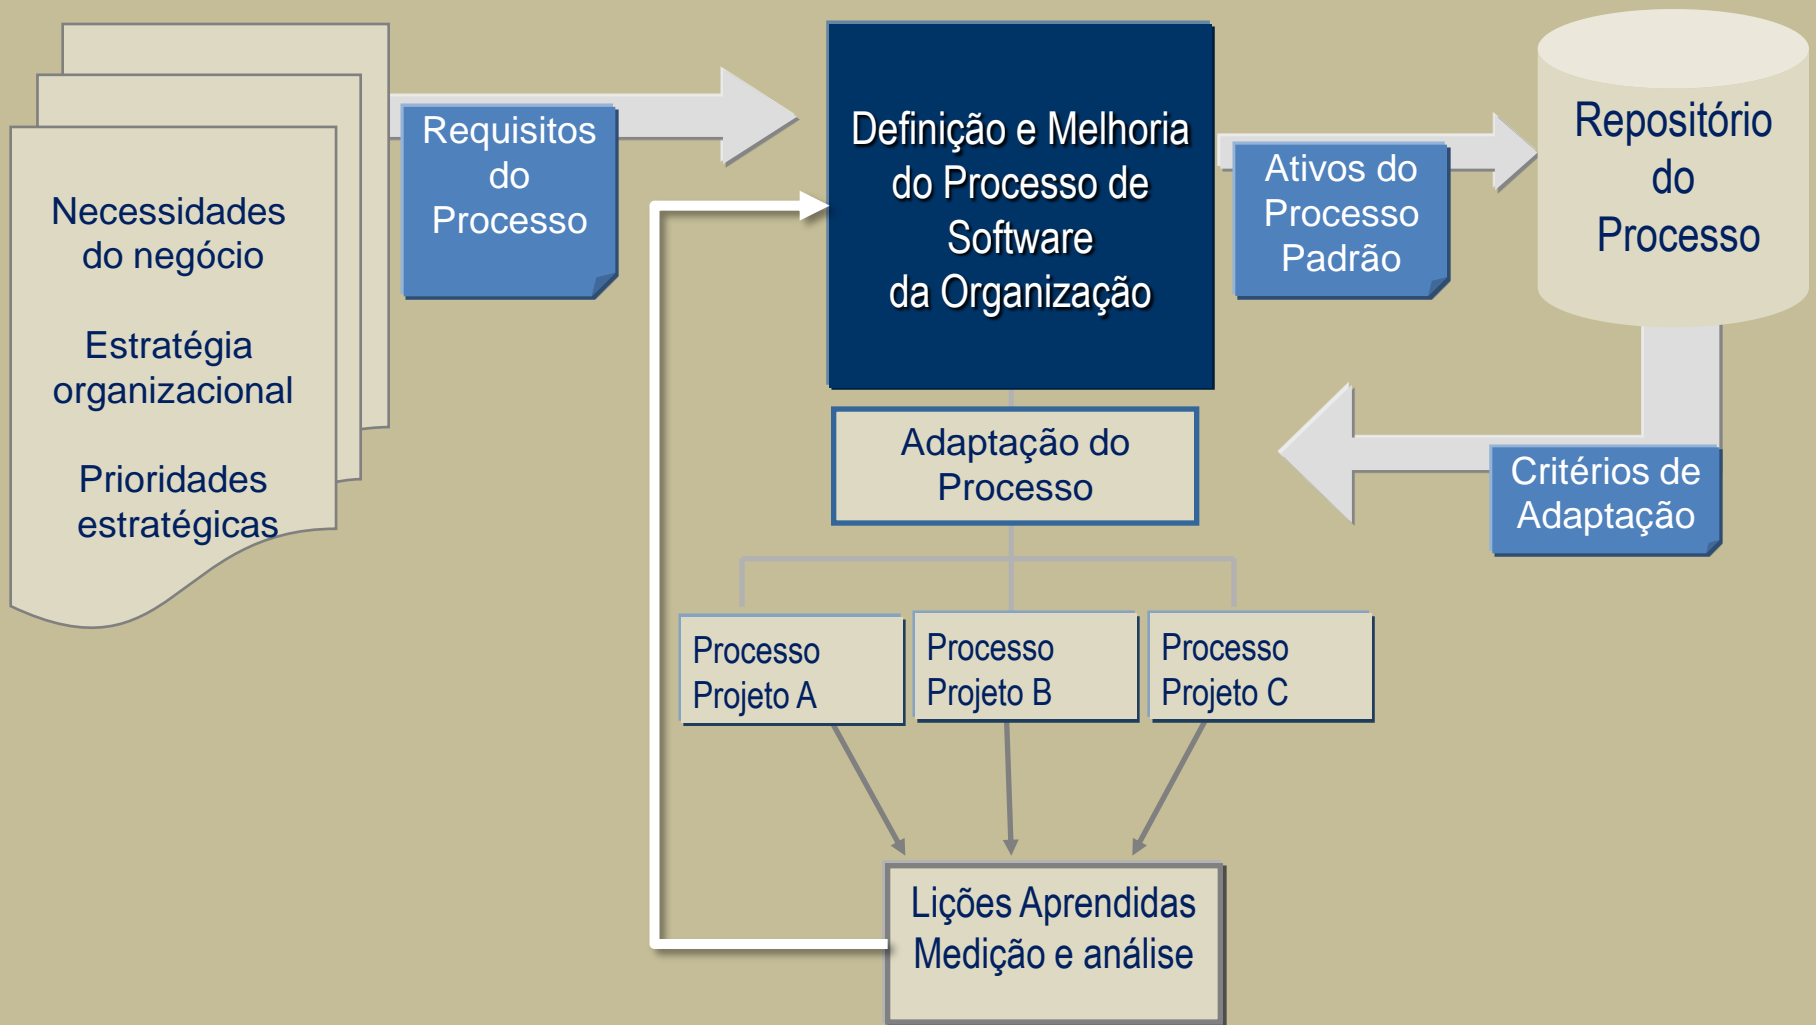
Necessidades do negócio

Estratégia organizacional

Prioridades estratégicas

Requisitos do Processo

Definição e Melhoria do Processo de Software da Organização

Ativos do Processo Padrão

Repositório do Processo

Adaptação do Processo

Critérios de Adaptação

Processo Projeto A

Processo Projeto B

Processo Projeto C

Lições Aprendidas
Medição e análise